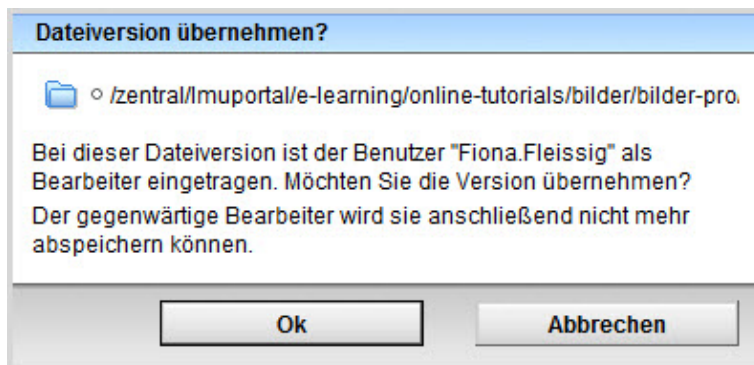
Dateiversion übernehmen?

/zentral/lmuportal/e-learning/online-tutorials/bilder/bilder-pro.

Bei dieser Dateiversion ist der Benutzer "Fiona.Fleissig" als Bearbeiter eingetragen. Möchten Sie die Version übernehmen?

Der gegenwärtige Bearbeiter wird sie anschließend nicht mehr abspeichern können.

Ok

Abbrechen